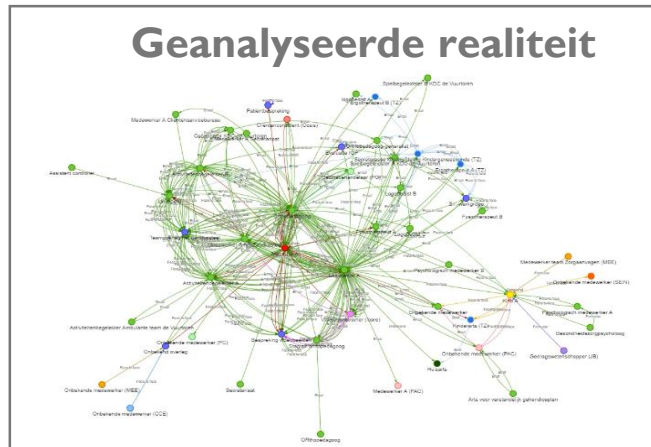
Geanalyseerde realiteit

Speltagelaagheid BKSC de Vuurtoren
Patiëntbespreking
Medewerker A Ouderservicebureau
Assistent controller
Teamleider
Activiteitenbegeleider
Psychologisch medewerker B
Medewerker team Zorgaanvragen (MBE)
Onbekende medewerker (SEN)
Psychologisch medewerker A
Gezondheidszorgpsycholoog
Onbekende medewerker
Kinderarts
Onbekende medewerker (PAC)
Gedragswetenschapper (JB)
Activiteitenbegeleider Ambulante team de Vuurtoren
Onbekende medewerker (PC)
Onbekend overleg
Gesprekking
Orthopedagoog
Secretariaat
Medewerker A (PAC)
Arts voor verstandelijk gehandicapten
Onbekende medewerker (MEE)
Onbekende medewerker (CCE)
Orthopedagoog
Forensisch expert B
Logopedist B
Fysiotherapeut
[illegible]